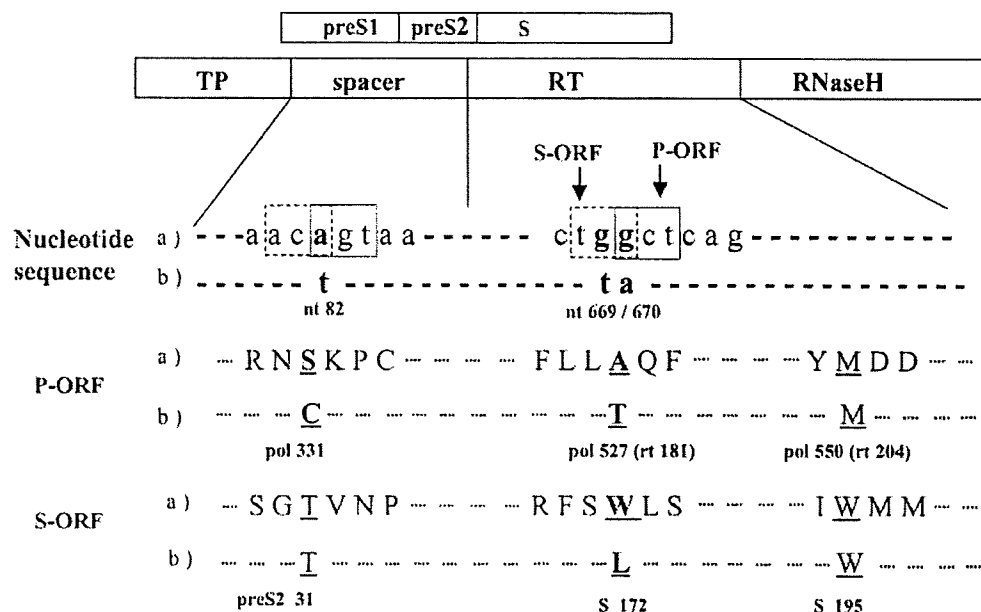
preS1 preS2 S

TP spacer RT RNaseH

S-ORF P-ORF

Nucleotide sequence

a) ---aacagtaa----- ctggctcag--------

b) ------t------------ta---------------

nt 82 nt 669 / 670

P-ORF

a) – R N S K P C – – – – F L L A Q F – – – – Y M D D – –

b) – – – C – – – – – – – – T – – – – – – M – – –

pol 331 pol 527 (rt 181) pol 550 (rt 204)

S-ORF

a) – S G T V N P – – – – R F S W L S – – – – I W M M – –

b) – – – T – – – – – – – – L – – – – – – W – – –

preS2 31 S 172 S 195